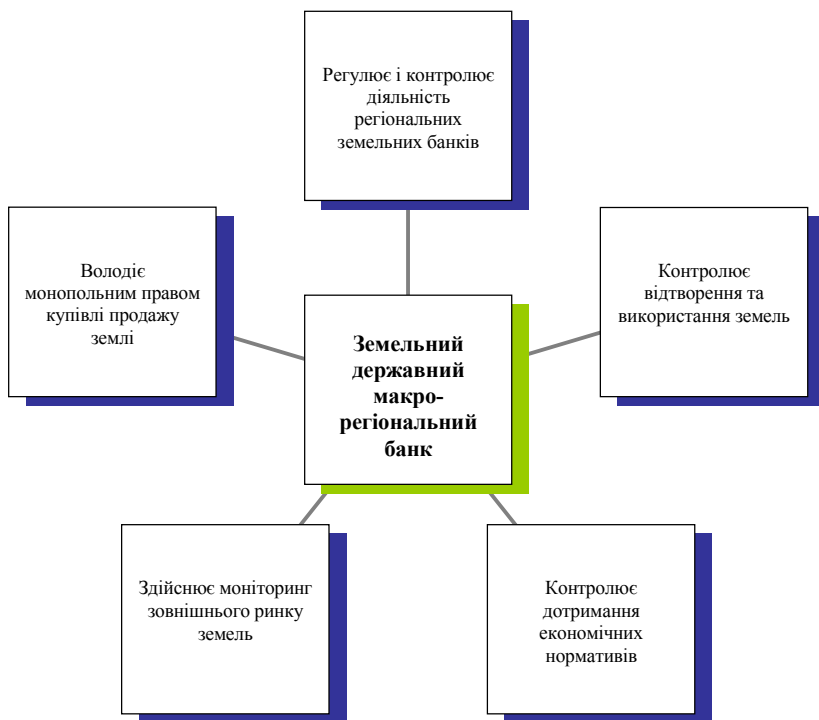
Регулює і контролює діяльність регіональних земельних банків

Володіє монопольним правом купівлі продажу землі

Земельний державний макро-регіональний банк

Контролює відтворення та використання земель

Здійснює моніторинг зовнішнього ринку земель

Контролює дотримання економічних нормативів